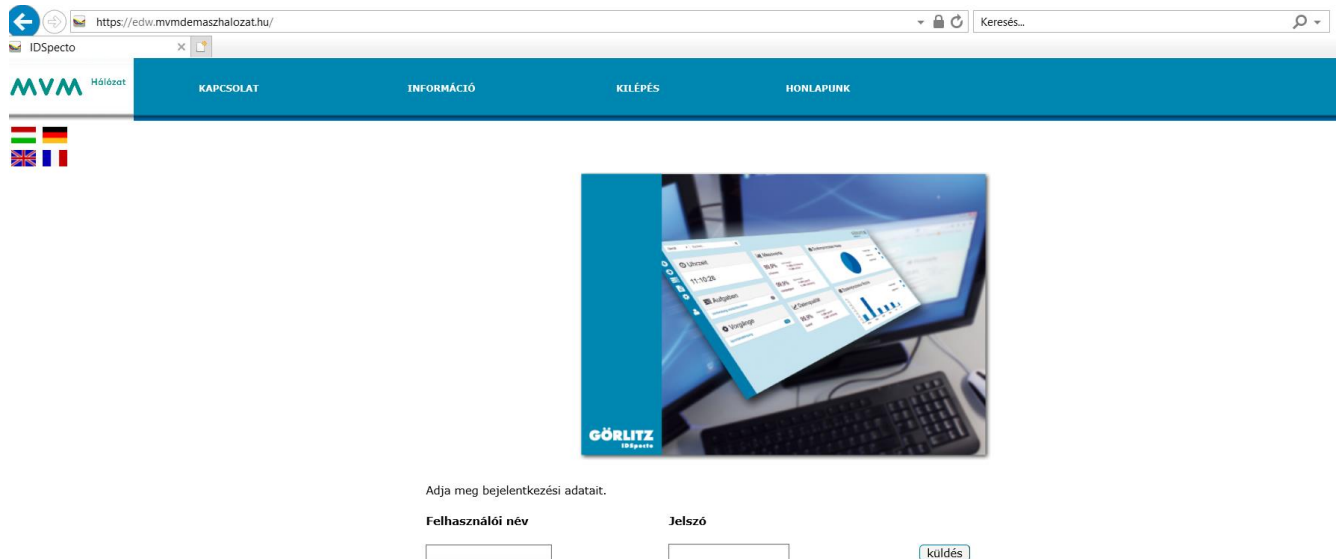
https://edw.mvmdemaszhalozat.hu/

Keresés...

IDSpecto

MVM Hálózat

KAPCSOLAT

INFORMÁCIÓ

KILÉPÉS

HONLAPUNK

Uhrzeit

11:10:28

Aufgaben

Vorgänge

GÖRLITZ
IDSpecto

Adja meg bejelentkezési adatait.

Felhasználói név

Jelszó

küldés